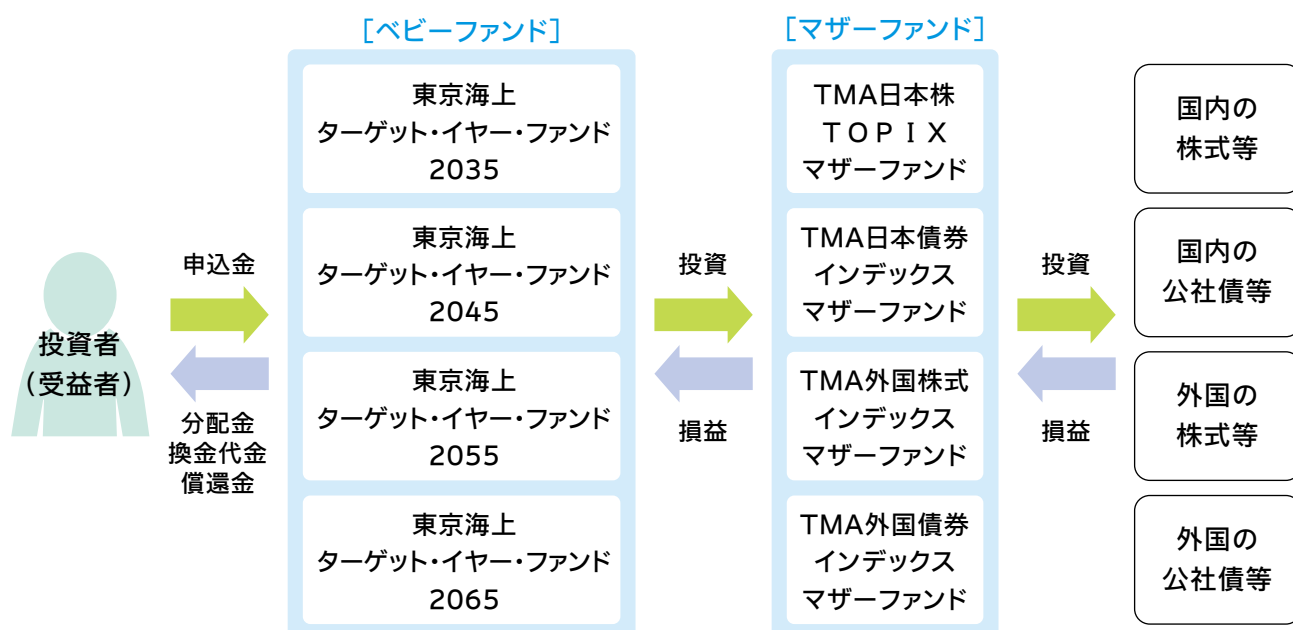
投資者
（受益者）

申込金

分配金
換金代金
償還金

［ベビーファンド］

東京海上
ターゲット・イヤー・ファンド
2035

東京海上
ターゲット・イヤー・ファンド
2045

東京海上
ターゲット・イヤー・ファンド
2055

東京海上
ターゲット・イヤー・ファンド
2065

投資

損益

［マザーファンド］

TMA日本株
ＴＯＰＩＸ
マザーファンド

TMA日本債券
インデックス
マザーファンド

TMA外国株式
インデックス
マザーファンド

TMA外国債券
インデックス
マザーファンド

投資

損益

国内の
株式等

国内の
公社債等

外国の
株式等

外国の
公社債等